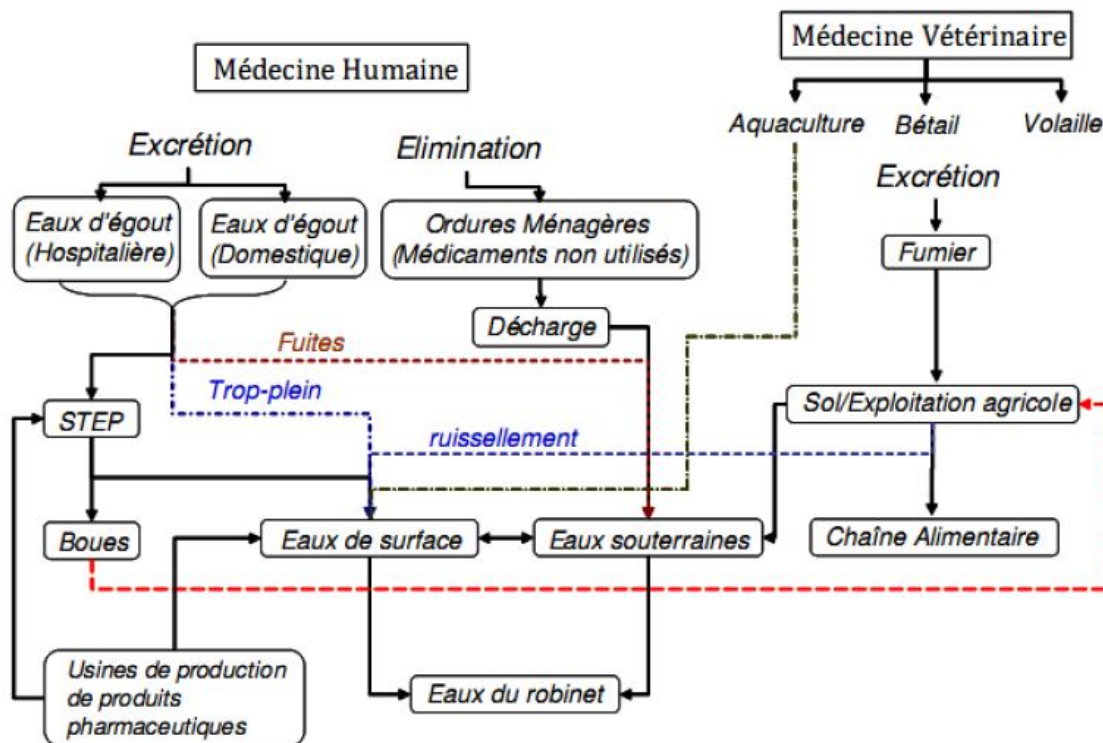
Médecine Humaine

Médecine Vétérinaire

Aquaculture

Bétail

Volaille

Excrétion

Elimination

Excrétion

Eaux d'égout (Hospitalière)

Eaux d'égout (Domestique)

Ordures Ménagères (Médicaments non utilisés)

Fumier

Décharge

Fuites

Trop-plein

Sol/Exploitation agricole

STEP

ruissellement

Boues

Eaux de surface

Eaux souterraines

Chaîne Alimentaire

Usines de production de produits pharmaceutiques

Eaux du robinet